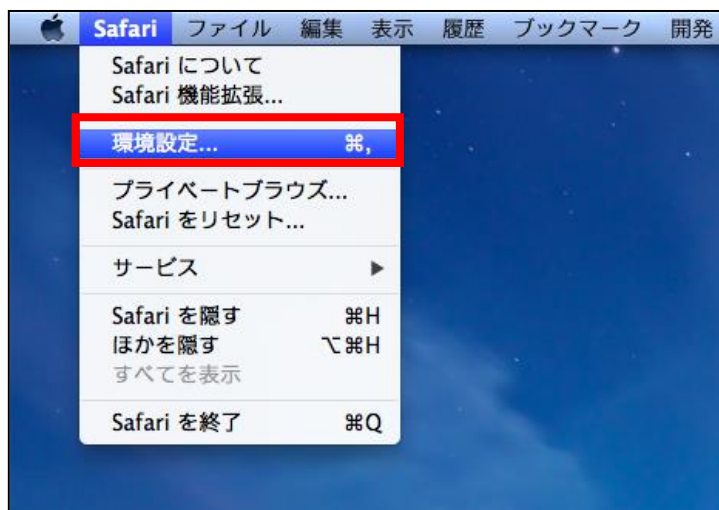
Safari ファイル 編集 表示 履歴 ブックマーク 開発

Safari について
Safari 機能拡張...

環境設定... ⌘,

プライベートブラウズ...
Safari をリセット...

サービス ▶

Safari を隠す ⌘H
ほかを隠す ⌥⌘H
すべてを表示

Safari を終了 ⌘Q